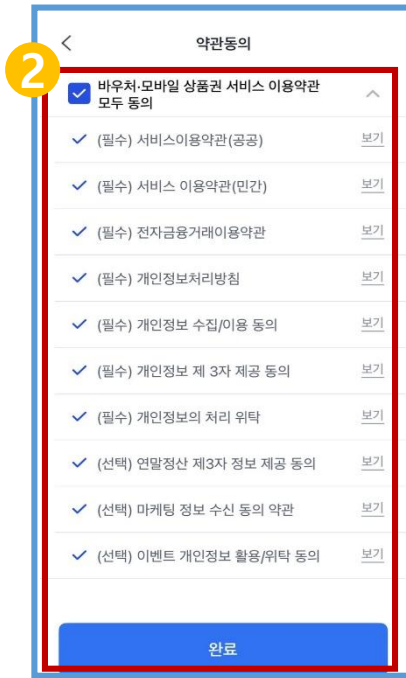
<

약관동의

2

바우처·모바일 상품권 서비스 이용약관 모두 동의

(필수) 서비스이용약관(공공) 보기

(필수) 서비스 이용약관(민간) 보기

(필수) 전자금융거래이용약관 보기

(필수) 개인정보처리방침 보기

(필수) 개인정보 수집/이용 동의 보기

(필수) 개인정보 제 3자 제공 동의 보기

(필수) 개인정보의 처리 위탁 보기

(선택) 연말정산 제3자 정보 제공 동의 보기

(선택) 마케팅 정보 수신 동의 약관 보기

(선택) 이벤트 개인정보 활용/위탁 동의 보기

완료